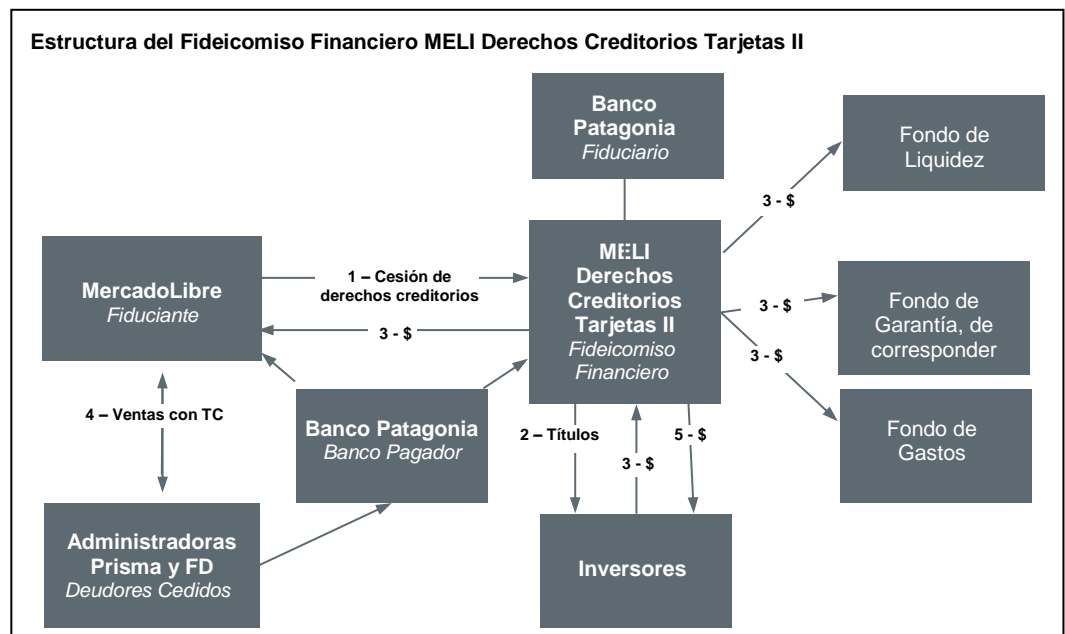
Estructura del Fideicomiso Financiero MELI Derechos Creditorios Tarjetas II

Banco Patagonia
Fiduciario

Fondo de Liquidez

3 - $

MercadoLibre
Fiduciante

1 – Cesión de derechos creditorios

MELI Derechos Creditorios Tarjetas II
Fideicomiso Financiero

3 - $

Fondo de Garantía, de corresponder

3 - $

3 - $

4 – Ventas con TC

Banco Patagonia
Banco Pagador

2 – Títulos

3 - $

5 - $

Fondo de Gastos

Administradoras Prisma y FD
Deudores Cedidos

Inversores